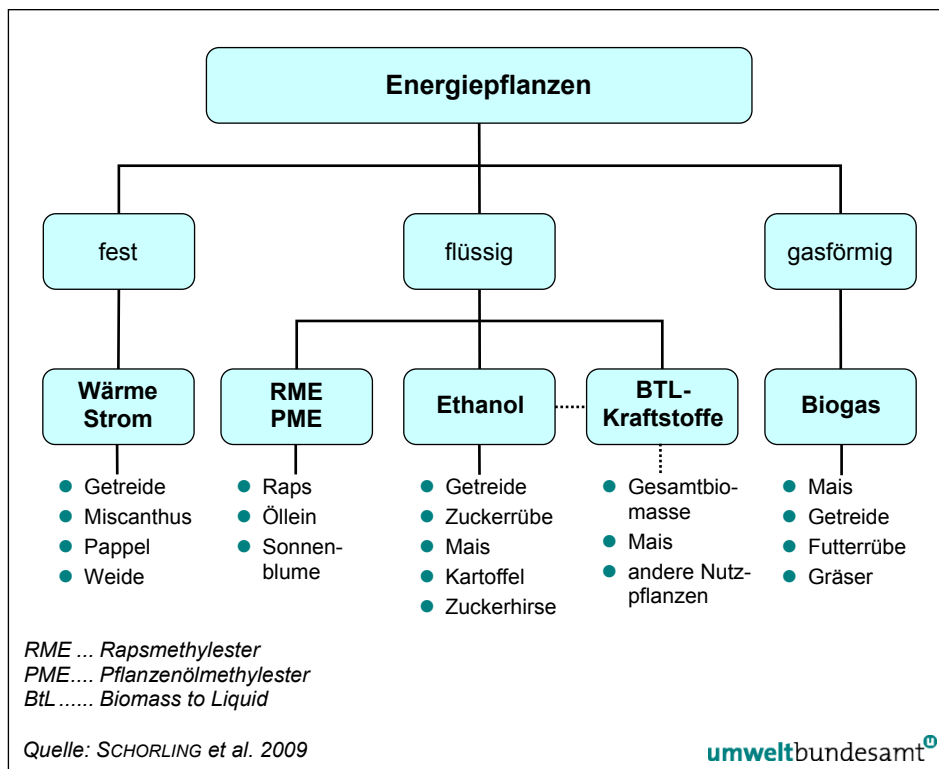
Energiepflanzen

fest

flüssig

gasförmig

Wärme Strom

RME PME

Ethanol

BTL-Kraftstoffe

Biogas

- Getreide
- Miscanthus
- Pappel
- Weide

- Raps
- Öllein
- Sonnenblume

- Getreide
- Zuckerrübe
- Mais
- Kartoffel
- Zuckerhirse

- Gesamtbiomasse
- Mais
- andere Nutzpflanzen

- Mais
- Getreide
- Futterrübe
- Gräser

RME ... Rapsmethylester
PME.... Pflanzenölmethylester
BtL...... Biomass to Liquid

Quelle: SCHORLING et al. 2009

umweltbundesamt